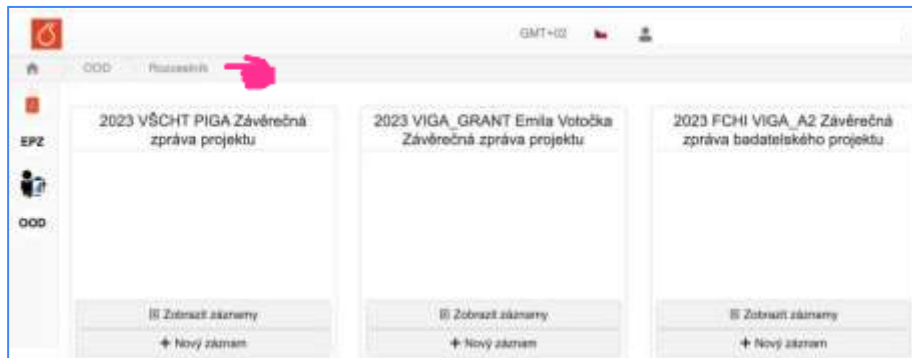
GMT+02

EPZ

OOD

OOD Rozcestník

2023 VŠCHT PIGA Závěrečná zpráva projektu

Zobrazit záznamy

+ Nový záznam

2023 VIGA_GRANT Emila Votočka Závěrečná zpráva projektu

Zobrazit záznamy

+ Nový záznam

2023 FCHI VIGA_A2 Závěrečná zpráva badatelského projektu

Zobrazit záznamy

+ Nový záznam